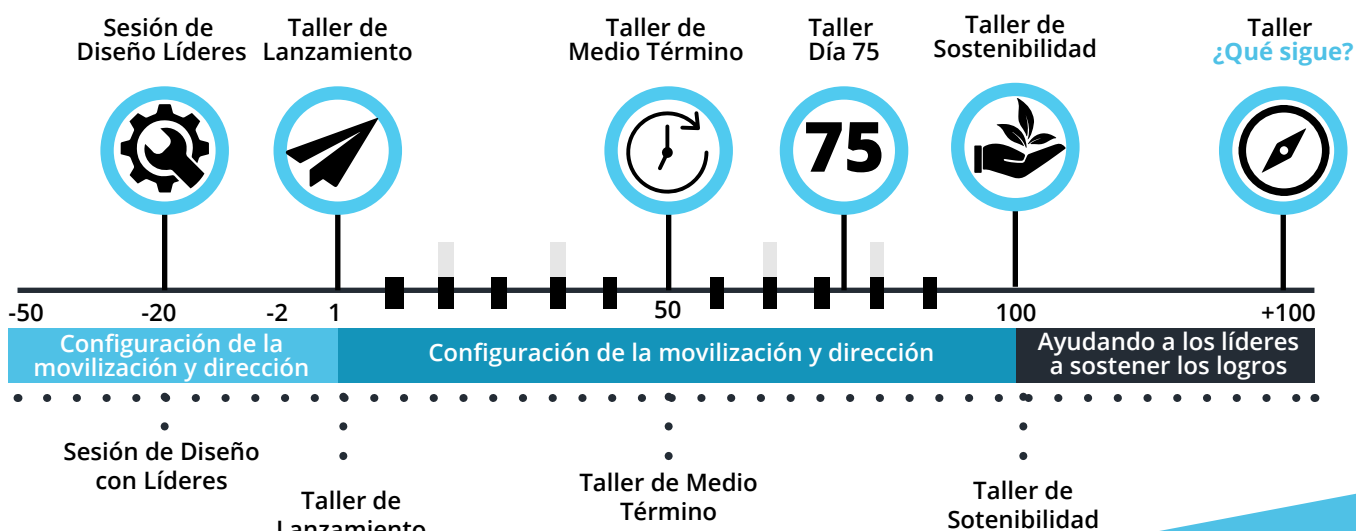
Sesión de Diseño Líderes

Taller de Lanzamiento

Taller de Medio Término

Taller Día 75

Taller de Sostenibilidad

Taller ¿Qué sigue?

75

-50 -20 -2 1 50 100 +100

Configuración de la movilización y dirección

Configuración de la movilización y dirección

Ayudando a los líderes a sostener los logros

Sesión de Diseño con Líderes

Taller de Lanzamiento

Taller de Medio Término

Taller de Sotenibilidad